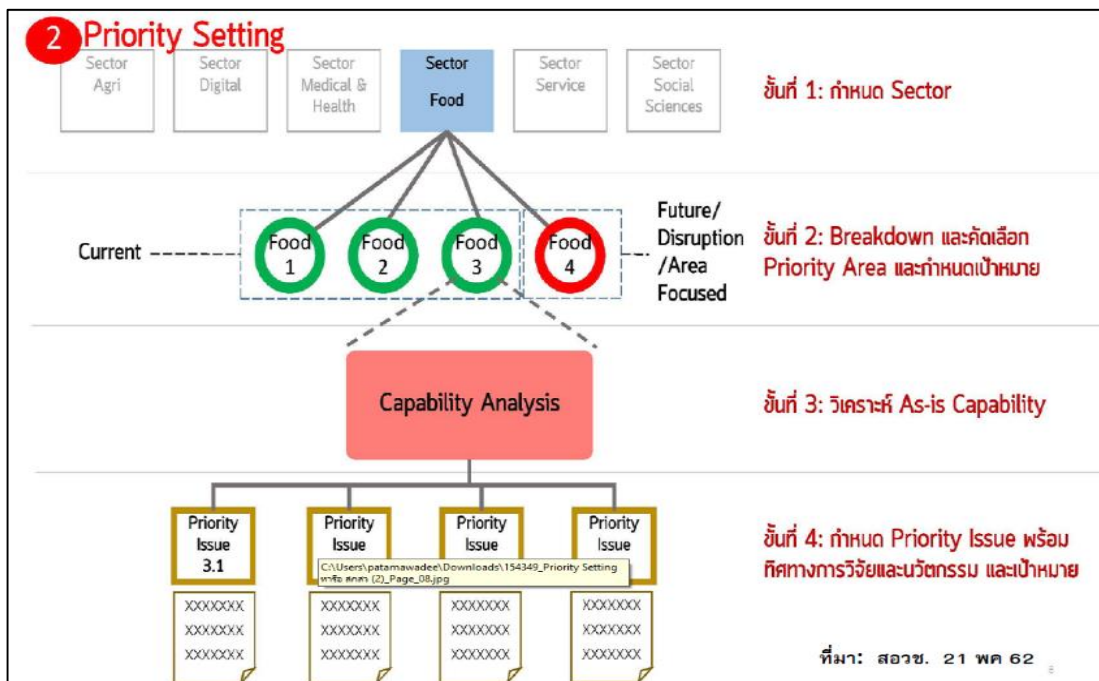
2 Priority Setting

Sector Agri

Sector Digital

Sector Medical & Health

Sector Food

Sector Service

Sector Social Sciences

ขั้นที่ 1: กำหนด Sector

Current

Food 1

Food 2

Food 3

Food 4

Future/ Disruption /Area Focused

ขั้นที่ 2: Breakdown และคัดเลือก Priority Area และกำหนดเป้าหมาย

Capability Analysis

ขั้นที่ 3: วิเคราะห์ As-is Capability

Priority Issue 3.1

Priority Issue

Priority Issue

Priority Issue

C:\Users\patamawadee\Downloads\154349_Priority Setting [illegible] (2)_Page_08.jpg

ขั้นที่ 4: กำหนด Priority Issue พร้อมทิศทางการวิจัยและนวัตกรรม และเป้าหมาย

XXXXXXX
XXXXXXX
XXXXXXX

XXXXXXX
XXXXXXX
XXXXXXX

XXXXXXX
XXXXXXX
XXXXXXX

XXXXXXX
XXXXXXX
XXXXXXX

ที่มา: สอวช. 21 พค 62